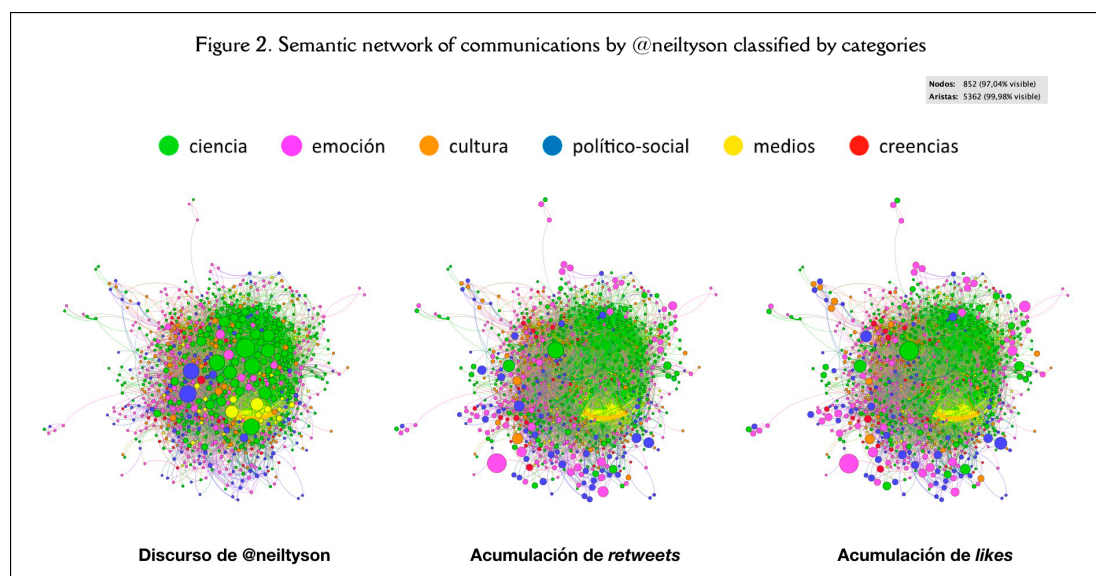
Figure 2. Semantic network of communications by @neiltyson classified by categories

Nodos: 852 (97,04% visible)
Aristas: 5362 (99,98% visible)

ciencia emoción cultura político-social medios creencias

Discurso de @neiltyson

Acumulación de *retweets*

Acumulación de *likes*